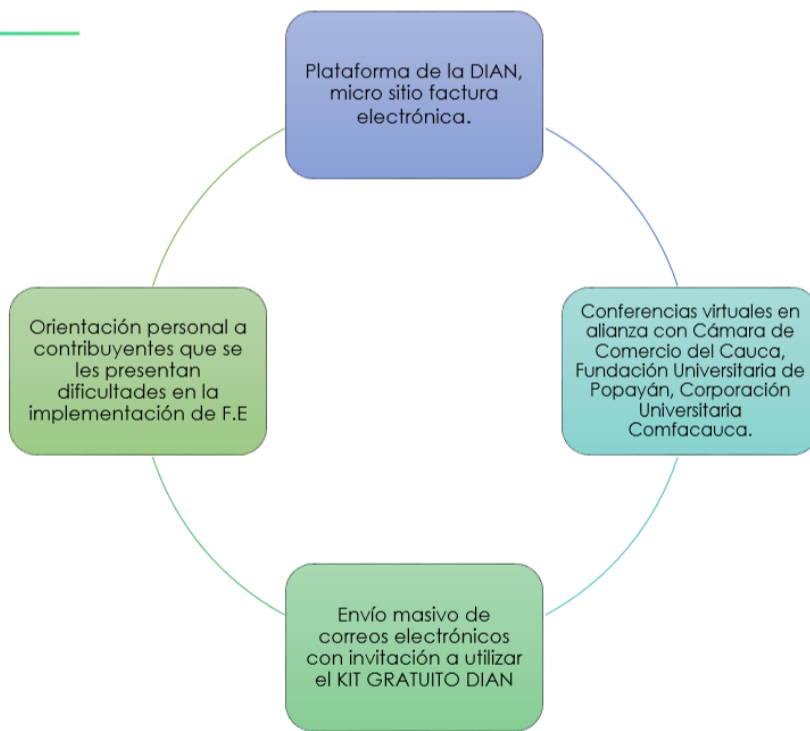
Plataforma de la DIAN, micro sitio factura electrónica.

Conferencias virtuales en alianza con Cámara de Comercio del Cauca, Fundación Universitaria de Popayán, Corporación Universitaria Comfacauca.

Envío masivo de correos electrónicos con invitación a utilizar el KIT GRATUITO DIAN

Orientación personal a contribuyentes que se les presentan dificultades en la implementación de F.E